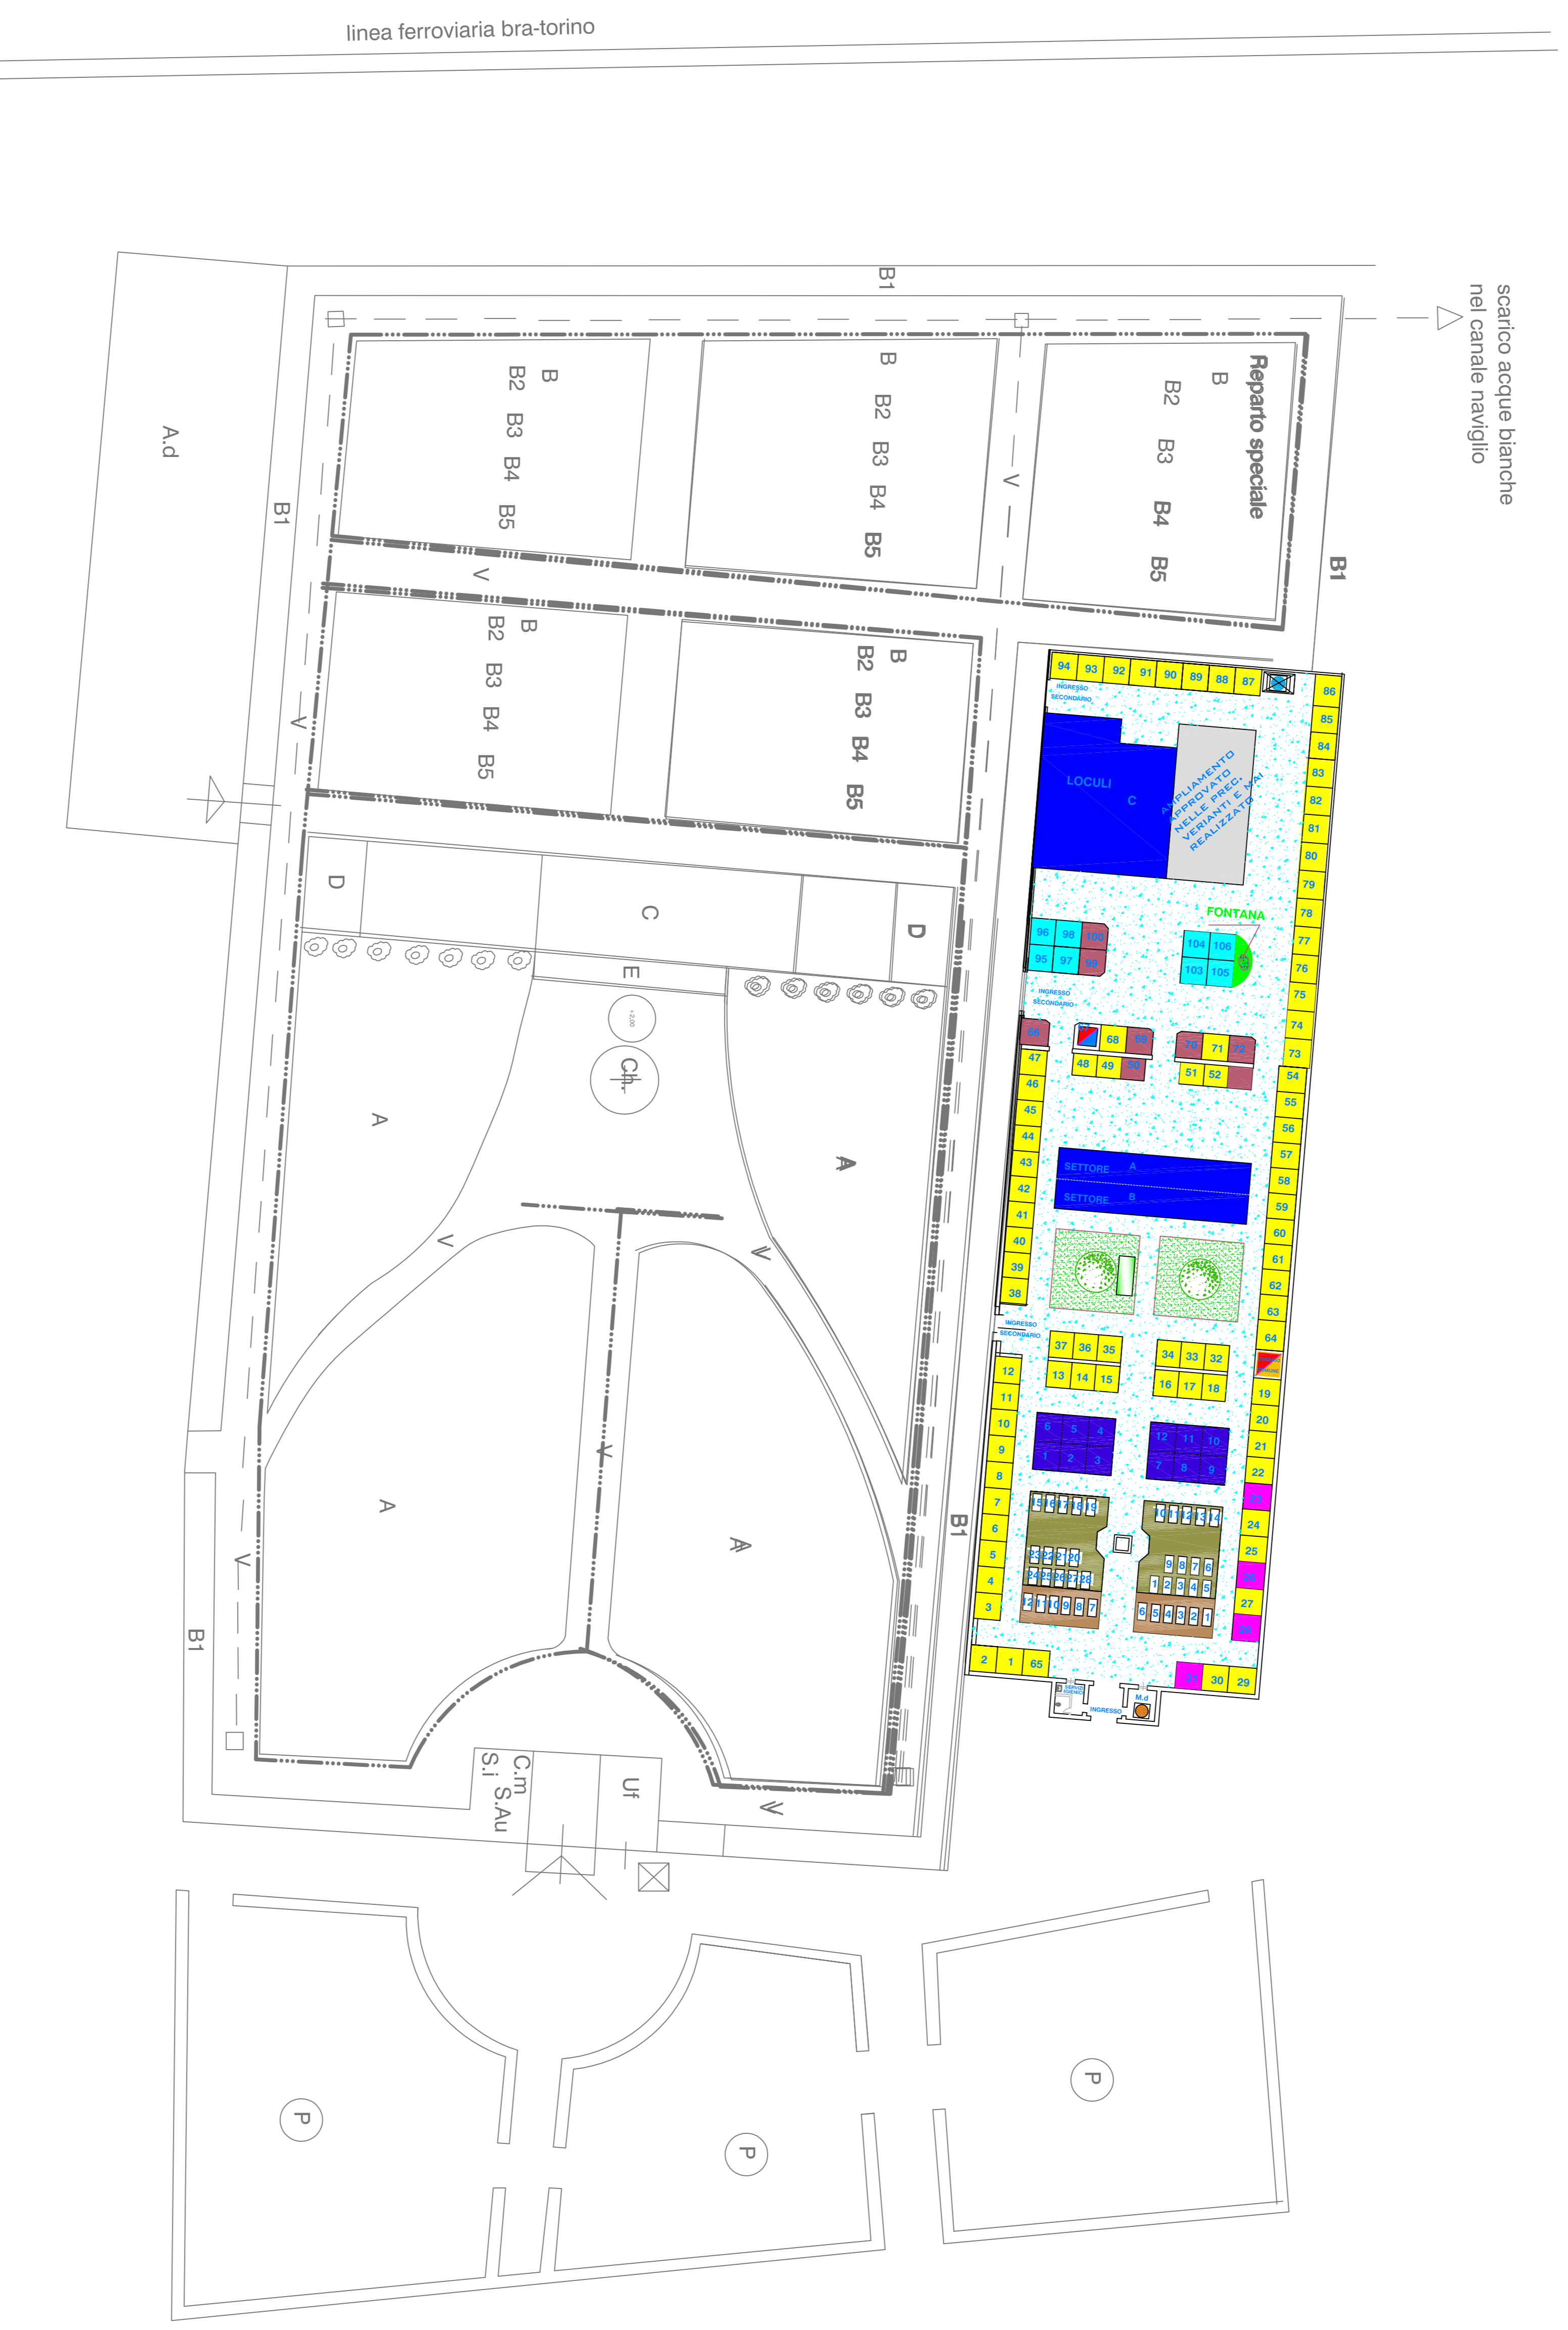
linea ferroviaria bra-torino

scarico acque bianche nel canale naviglio

B1

A.d

B1

B B2 B3 B4 B5

B B2 B3 B4 B5

Reparto speciale B B2 B3 B4 B5

B1

V

V

B B2 B3 B4 B5

B B2 B3 B4 B5

V

D

C

D

E

Ch.

A

A

V

V

A

A

V

V

B1

B1

C.m S.i S.Au

Uf

V

P

P

P

94 93 92 91 90 89 88 87

86 85 84 83 82 81 80 79 78 77 76 75 74 73

INGRESSO SECONDARIO

LOCULI

C

AMPLIAMENTO APPROVATO NELLE PREC. VERIANTI E MAI REALIZZATO

FONTANA

96 98 100
95 97 99

104 106
103 105

INGRESSO SECONDARIO

66 68 69
48 49 50

70 71 72
51 52

47 46 45 44 43 42 41 40 39 38

54 55 56 57 58 59 60 61 62 63 64

SETTORE A
SETTORE B

INGRESSO SECONDARIO

37 36 35
13 14 15

34 33 32
16 17 18

12 11 10 9 8 7 6 5 4 3

19 20 21 22 23 24 25 26 27 28

6 5 4
1 2 3

12 11 10
7 8 9

15 16 17 18 19
23 22 21 20
24 25 26 27 28
12 11 10 9 8 7

10 11 12 13 14
9 8 7 6
1 2 3 4 5
6 5 4 3 2 1

2 1 65

31 30 29

SERVIZI IGIENICI

INGRESSO

M.d